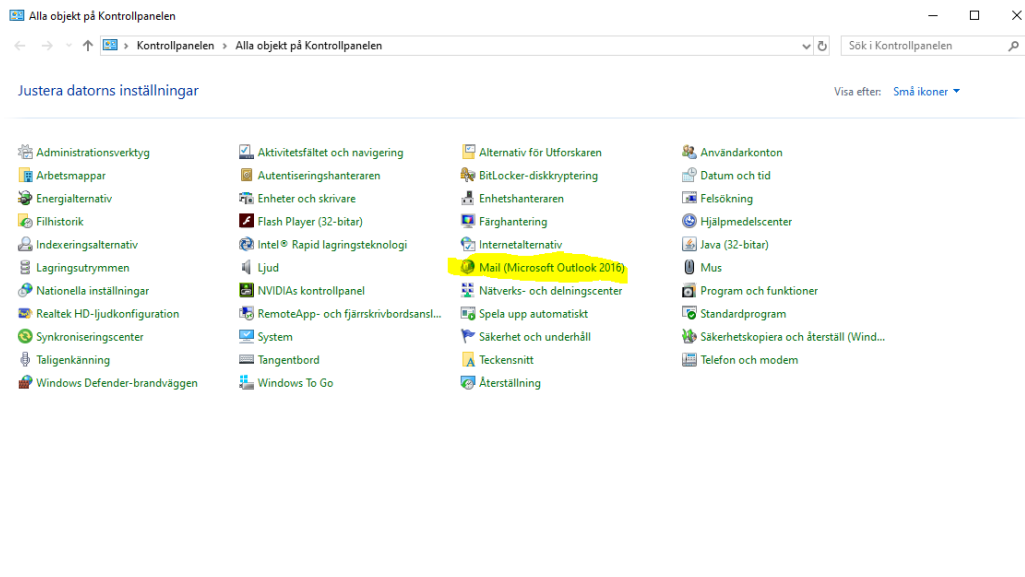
Alla objekt på Kontrollpanelen

Kontrollpanelen > Alla objekt på Kontrollpanelen

Sök i Kontrollpanelen

Justera datorns inställningar

Visa efter: Små ikoner

Administrationsverktyg
Arbetsmappar
Energialternativ
Filhistorik
Indexeringsalternativ
Lagringsutrymmen
Nationella inställningar
Realtek HD-ljudkonfiguration
Synkroniseringscenter
Taligenkänning
Windows Defender-brandväggen

Aktivitetsfältet och navigering
Autentiseringshanteraren
Enheter och skrivare
Flash Player (32-bitar)
Intel® Rapid lagringsteknologi
Ljud
NVIDIAs kontrollpanel
RemoteApp- och fjärrskrivbordsansl...
System
Tangentbord
Windows To Go

Alternativ för Utforskaren
BitLocker-diskkryptering
Enhetshanteraren
Färghantering
Internetalternativ
Mail (Microsoft Outlook 2016)
Nätverks- och delningscenter
Spela upp automatiskt
Säkerhet och underhåll
Teckensnitt
Återställning

Användarkonton
Datum och tid
Felsökning
Hjälpmedelscenter
Java (32-bitar)
Mus
Program och funktioner
Standardprogram
Säkerhetskopiera och återställ (Wind...
Telefon och modem